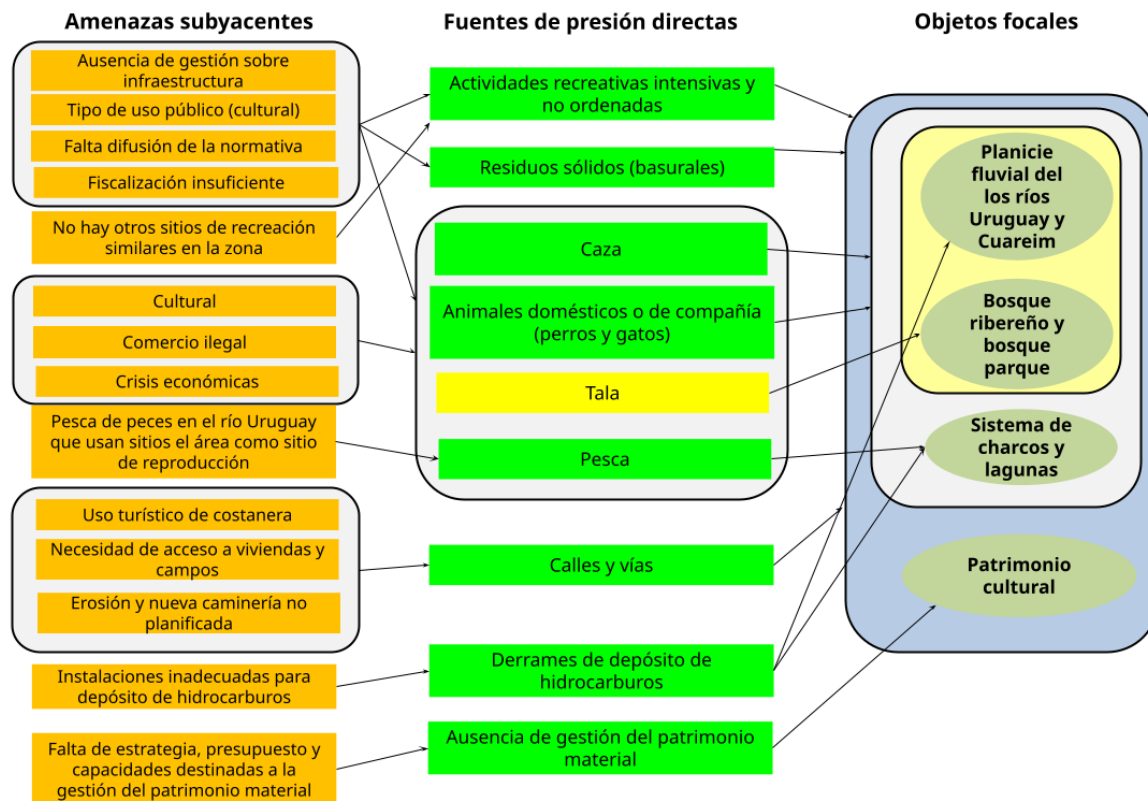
Amenazas subyacentes

Fuentes de presión directas

Objetos focales

Ausencia de gestión sobre infraestructura

Tipo de uso público (cultural)

Falta difusión de la normativa

Fiscalización insuficiente

No hay otros sitios de recreación similares en la zona

Cultural

Comercio ilegal

Crisis económicas

Pesca de peces en el río Uruguay que usan sitios el área como sitio de reproducción

Uso turístico de costanera

Necesidad de acceso a viviendas y campos

Erosión y nueva caminería no planificada

Instalaciones inadecuadas para depósito de hidrocarburos

Falta de estrategia, presupuesto y capacidades destinadas a la gestión del patrimonio material

Actividades recreativas intensivas y no ordenadas

Residuos sólidos (basurales)

Caza

Animales domésticos o de compañía (perros y gatos)

Tala

Pesca

Calles y vías

Derrames de depósito de hidrocarburos

Ausencia de gestión del patrimonio material

Planicie fluvial del los ríos Uruguay y Cuareim

Bosque ribereño y bosque parque

Sistema de charcos y lagunas

Patrimonio cultural